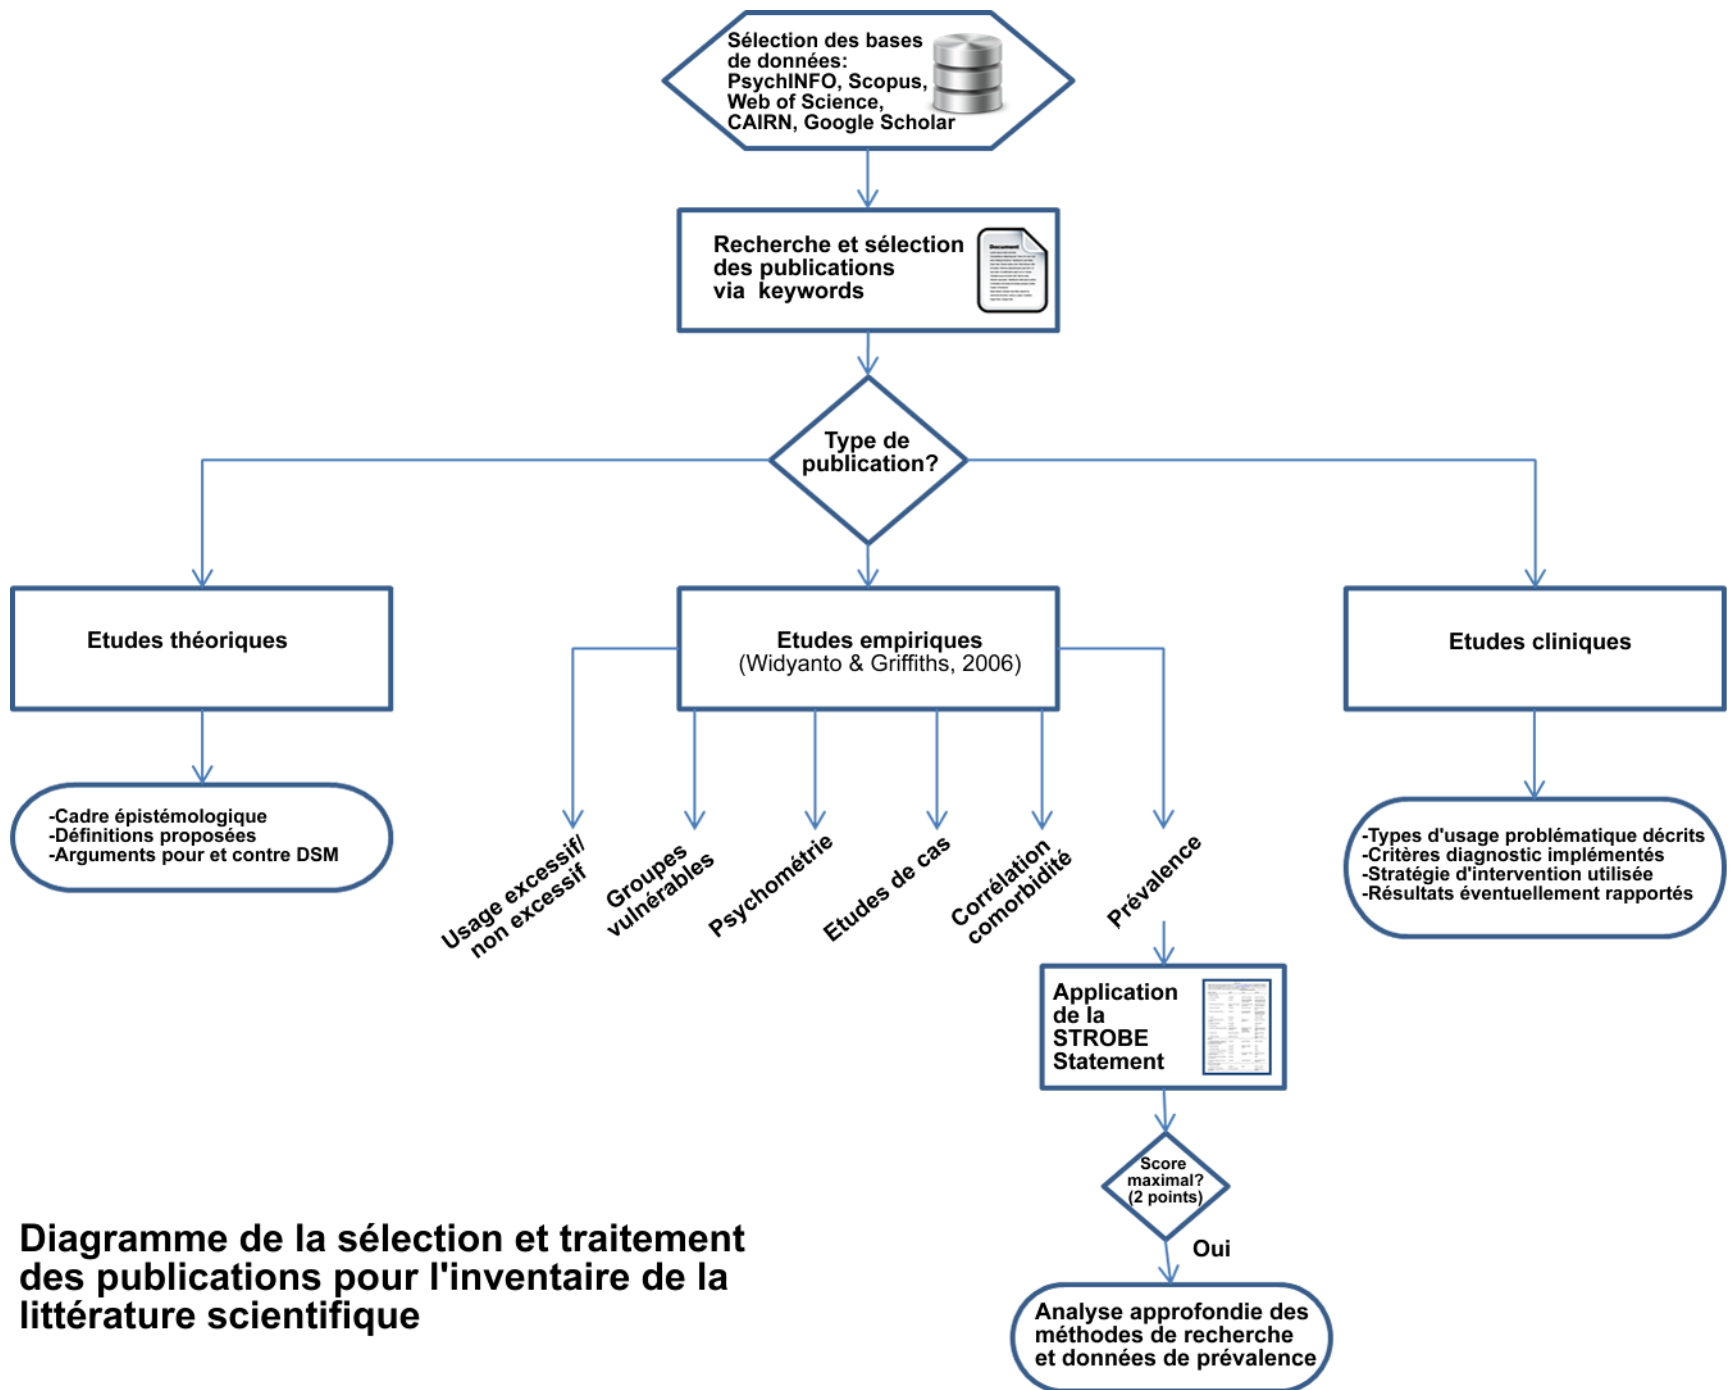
Sélection des bases de données: PsychINFO, Scopus, Web of Science, CAIRN, Google Scholar

Recherche et sélection des publications via keywords

Type de publication?

Etudes théoriques

-Cadre épistémologique
-Définitions proposées
-Arguments pour et contre DSM

Etudes empiriques
(Widyanto & Griffiths, 2006)

Usage excessif/ non excessif

Groupes vulnérables

Psychométrie

Etudes de cas

Corrélation comorbidité

Prévalence

Application de la STROBE Statement

Score maximal? (2 points)

Oui

Analyse approfondie des méthodes de recherche et données de prévalence

Etudes cliniques

-Types d'usage problématique décrits
-Critères diagnostic implémentés
-Stratégie d'intervention utilisée
-Résultats éventuellement rapportés

Diagramme de la sélection et traitement des publications pour l'inventaire de la littérature scientifique